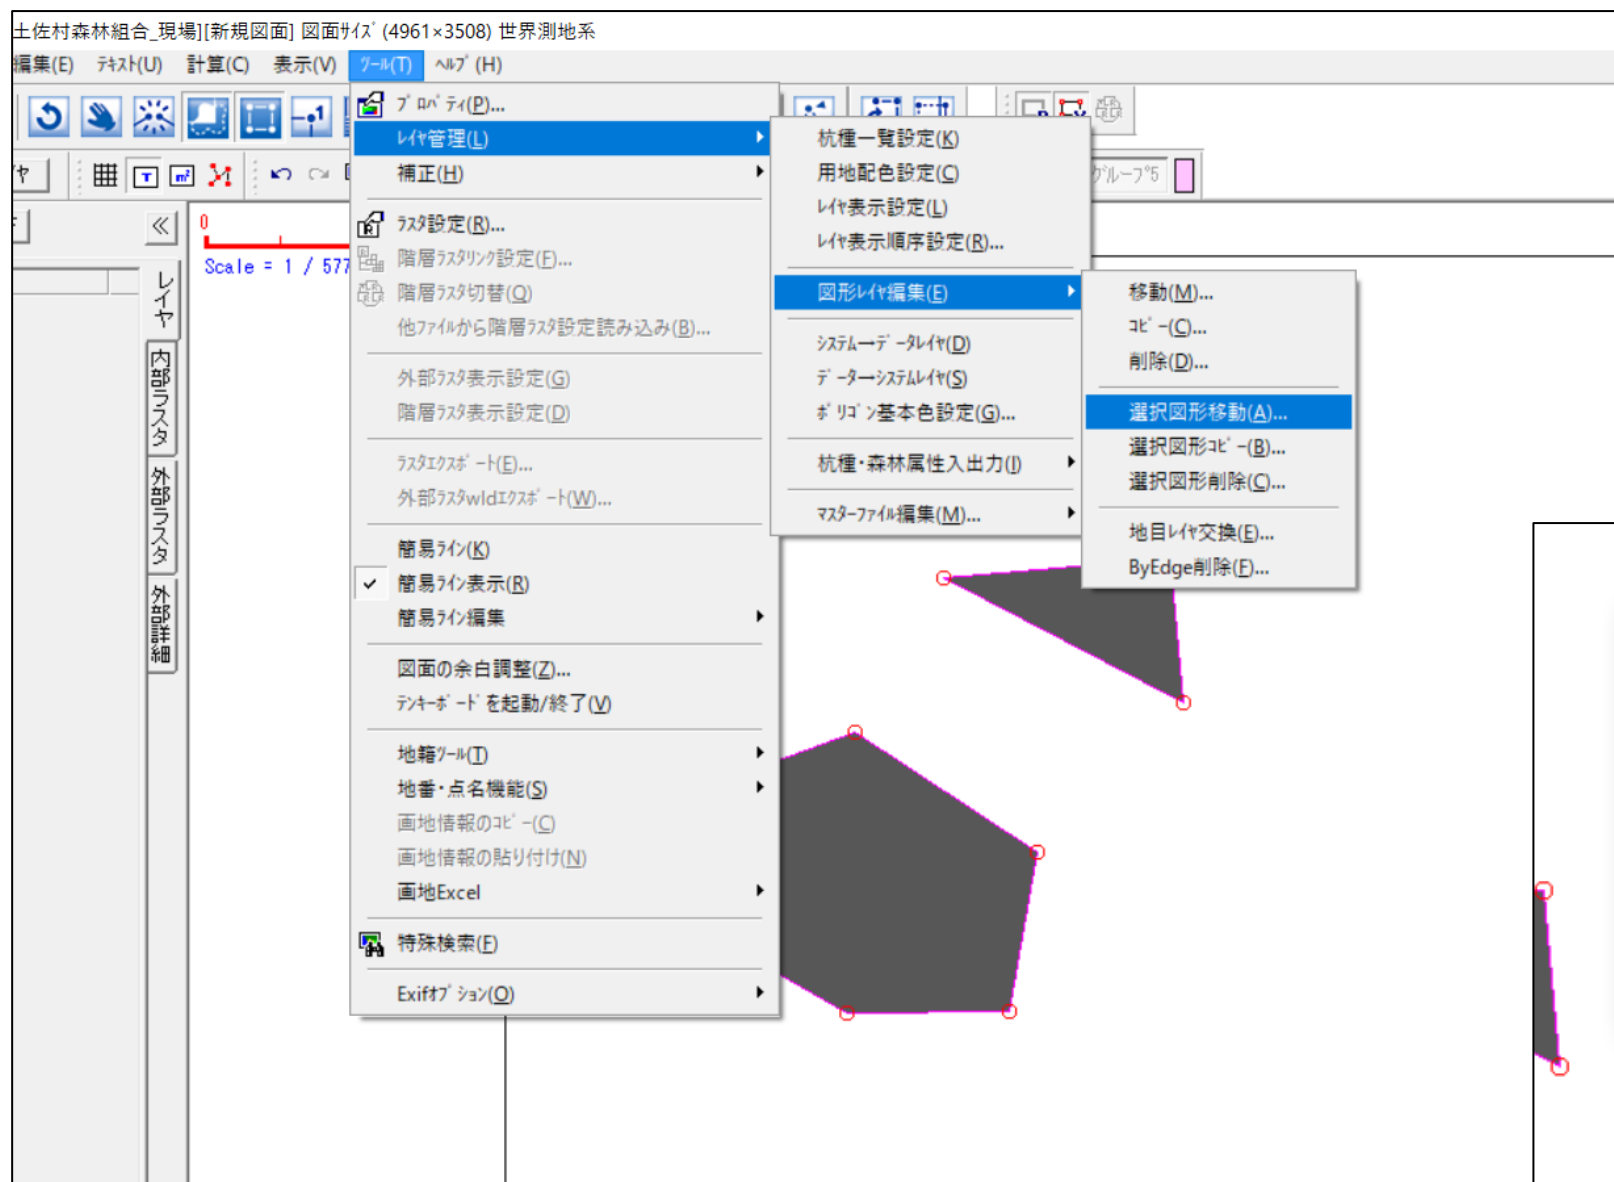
土佐村森林組合_現場][新規図面] 図面ｻｲｽﾞ (4961×3508) 世界測地系

編集(E) ﾃｷｽﾄ(U) 計算(C) 表示(V) ﾂｰﾙ(T) ﾍﾙﾌﾟ(H)

ﾔ

ｸﾞﾙｰﾌﾟ5

0

Scale = 1 / 577

レイヤ
内部ラスタ
外部ラスタ
外部詳細

ﾌﾟﾛﾊﾟﾃｨ(P)...
ﾚｲﾔ管理(L)
補正(H)
ﾗｽﾀ設定(R)...
階層ﾗｽﾀﾘﾝｸ設定(F)...
階層ﾗｽﾀ切替(Q)
他ﾌｧｲﾙから階層ﾗｽﾀ設定読み込み(B)...
外部ﾗｽﾀ表示設定(G)
階層ﾗｽﾀ表示設定(D)
ﾗｽﾀｴｸｽﾎﾟｰﾄ(E)...
外部ﾗｽﾀwldｴｸｽﾎﾟｰﾄ(W)...
簡易ﾗｲﾝ(K)
簡易ﾗｲﾝ表示(R)
簡易ﾗｲﾝ編集
図面の余白調整(Z)...
ﾃﾝｷｰﾎﾞｰﾄﾞを起動/終了(V)
地籍ﾂｰﾙ(T)
地番・点名機能(S)
画地情報のｺﾋﾟｰ(C)
画地情報の貼り付け(N)
画地Excel
特殊検索(F)
Exifｵﾌﾟｼｮﾝ(O)

杭種一覧設定(K)
用地配色設定(C)
ﾚｲﾔ表示設定(L)
ﾚｲﾔ表示順序設定(R)...
図形ﾚｲﾔ編集(E)
ｼｽﾃﾑｰﾃﾞｰﾀﾚｲﾔ(D)
ﾃﾞｰﾀｰｼｽﾃﾑﾚｲﾔ(S)
ﾎﾟﾘｺﾞﾝ基本色設定(G)...
杭種・森林属性入出力(I)
ﾏｽﾀｰﾌｧｲﾙ編集(M)...

移動(M)...
ｺﾋﾟｰ(C)...
削除(D)...
選択図形移動(A)...
選択図形ｺﾋﾟｰ(B)...
選択図形削除(C)...
地目ﾚｲﾔ交換(E)...
ByEdge削除(F)...